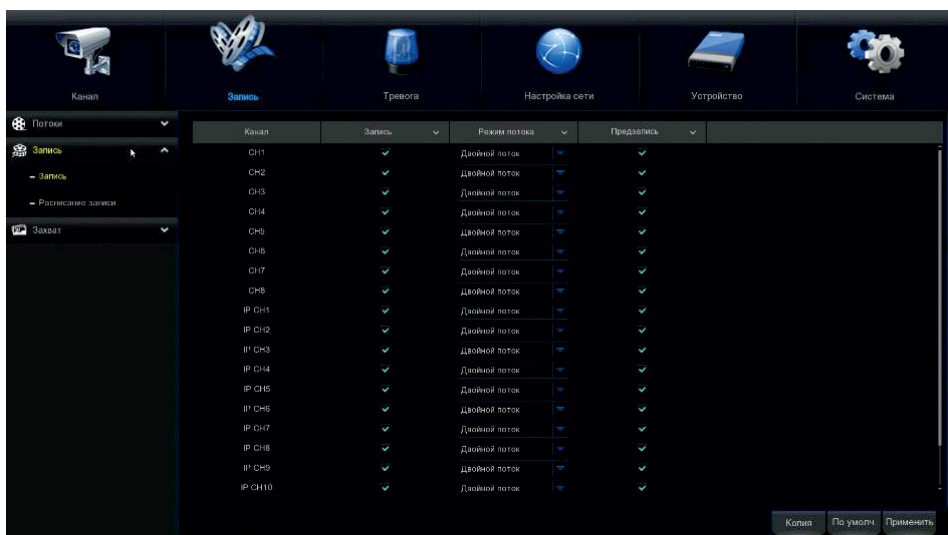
Канал Запись Тревога Настройка сети Устройство Система

Потоки
Запись
– Запись
– Расписание записи
Захват

| Канал | Запись | Режим потока | Предзапись |
|---|---|---|---|
| CH1 | ✓ | Двойной поток | ✓ |
| CH2 | ✓ | Двойной поток | ✓ |
| CH3 | ✓ | Двойной поток | ✓ |
| CH4 | ✓ | Двойной поток | ✓ |
| CH5 | ✓ | Двойной поток | ✓ |
| CH6 | ✓ | Двойной поток | ✓ |
| CH7 | ✓ | Двойной поток | ✓ |
| CH8 | ✓ | Двойной поток | ✓ |
| IP CH1 | ✓ | Двойной поток | ✓ |
| IP CH2 | ✓ | Двойной поток | ✓ |
| IP CH3 | ✓ | Двойной поток | ✓ |
| IP CH4 | ✓ | Двойной поток | ✓ |
| IP CH5 | ✓ | Двойной поток | ✓ |
| IP CH6 | ✓ | Двойной поток | ✓ |
| IP CH7 | ✓ | Двойной поток | ✓ |
| IP CH8 | ✓ | Двойной поток | ✓ |
| IP CH9 | ✓ | Двойной поток | ✓ |
| IP CH10 | ✓ | Двойной поток | ✓ |

Копия По умолч Применить